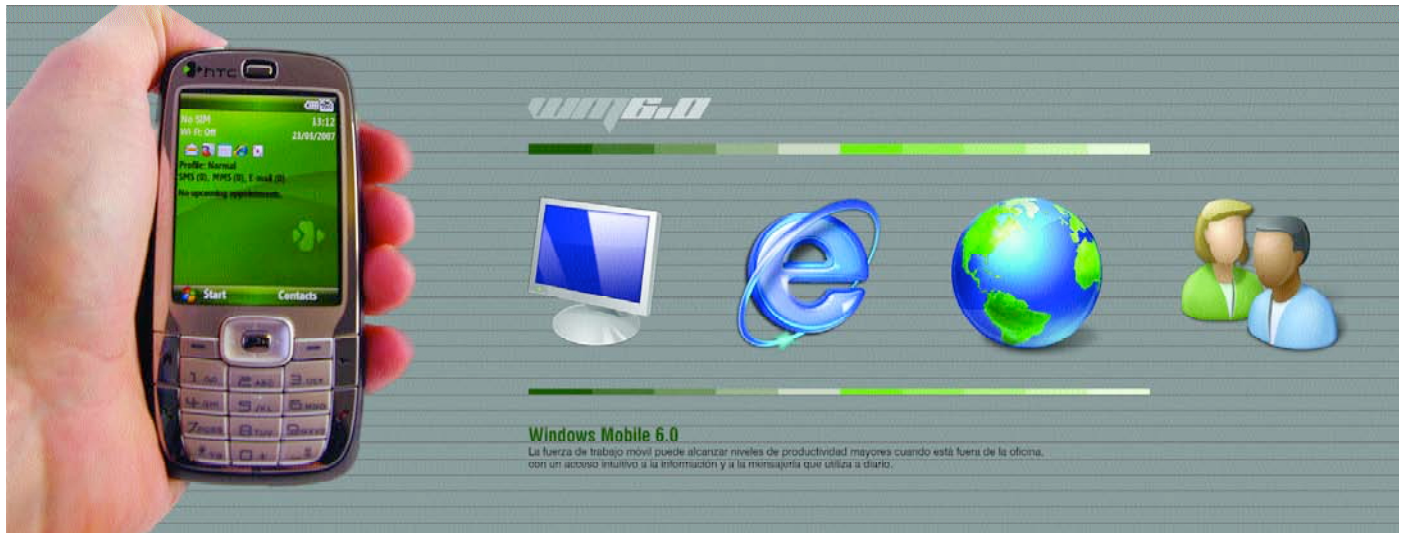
HTC

No SIM 13:12
Wi-Fi: Off 23/01/2007

Profile: Normal
SMS (0), MMS (0), E-mail (0)
No upcoming appointments.

Start Contacts

WM6.0

Windows Mobile 6.0
La fuerza de trabajo móvil puede alcanzar niveles de productividad mayores cuando está fuera de la oficina, con un acceso intuitivo a la información y a la mensajería que utiliza a diario.